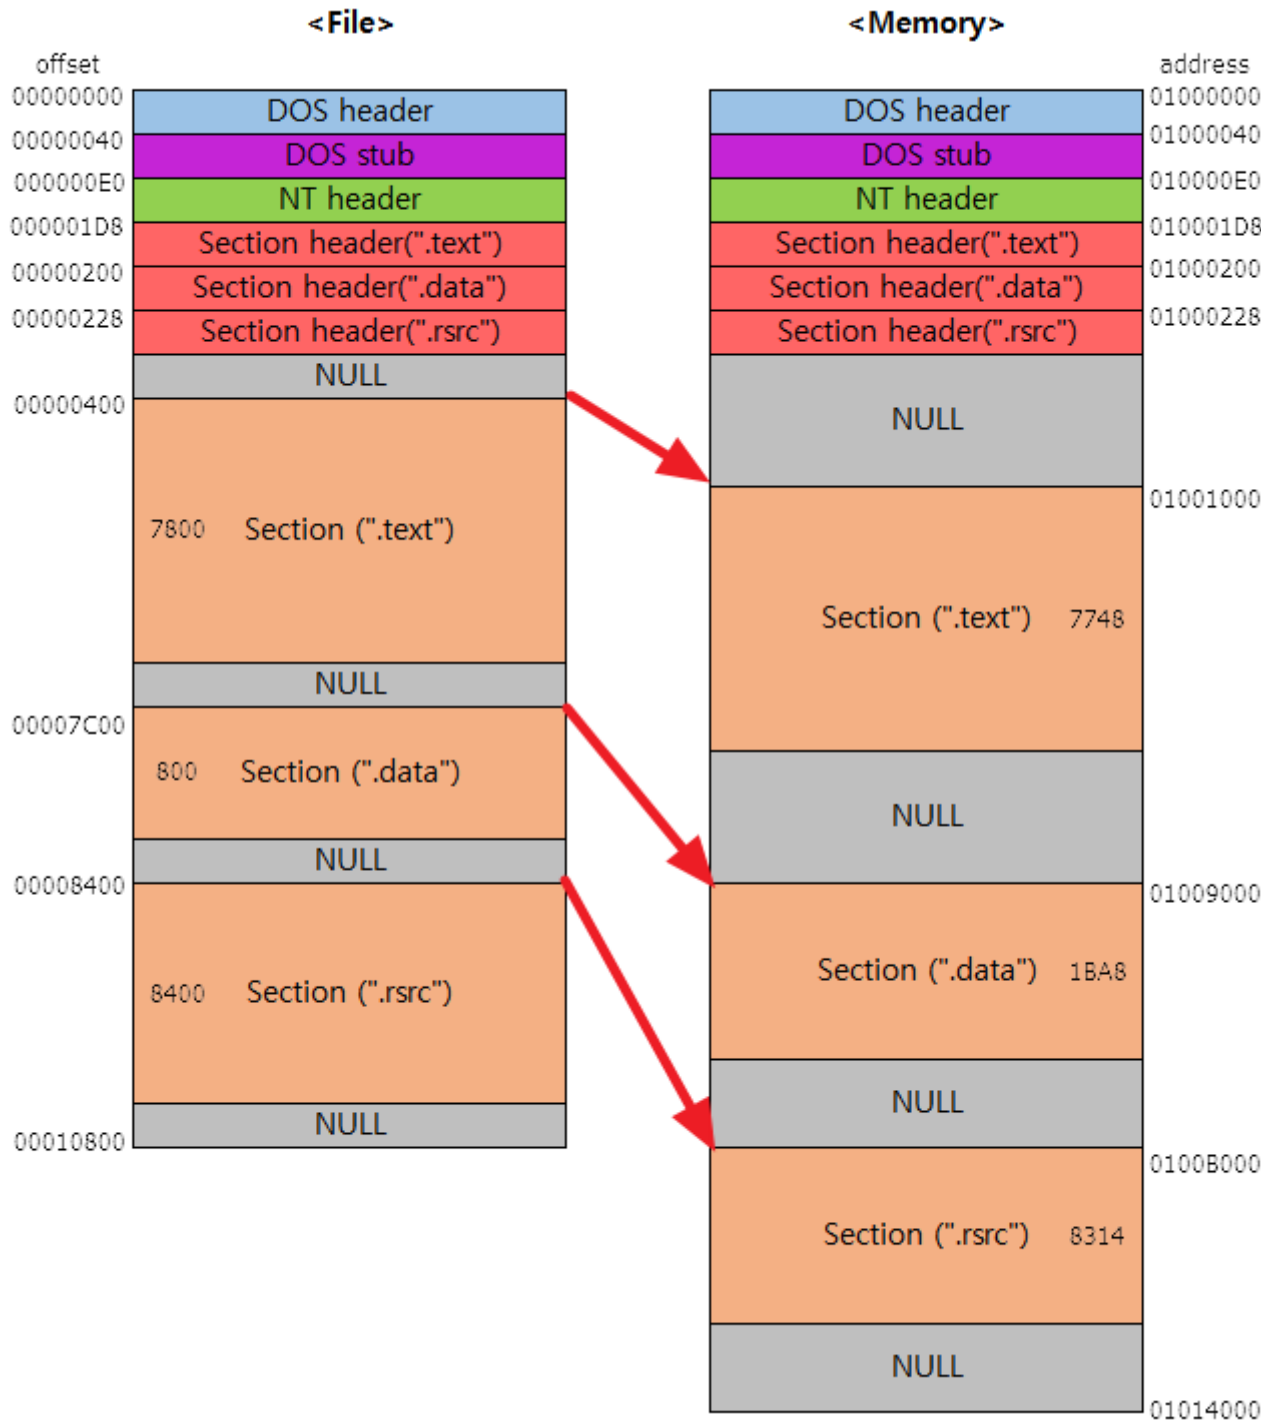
<File>

offset

| 00000000 | DOS header |
|---|---|
| 00000040 | DOS stub |
| 000000E0 | NT header |
| 000001D8 | Section header(".text") |
| 00000200 | Section header(".data") |
| 00000228 | Section header(".rsrc") |
| | NULL |
| 00000400 | 7800 Section (".text") |
| | NULL |
| 00007C00 | 800 Section (".data") |
| | NULL |
| 00008400 | 8400 Section (".rsrc") |
| | NULL |
| 00010800 | |

<Memory>

address

| DOS header | 01000000 |
|---|---|
| DOS stub | 01000040 |
| NT header | 010000E0 |
| Section header(".text") | 010001D8 |
| Section header(".data") | 01000200 |
| Section header(".rsrc") | 01000228 |
| NULL | |
| Section (".text") 7748 | 01001000 |
| NULL | |
| Section (".data") 1BA8 | 01009000 |
| NULL | |
| Section (".rsrc") 8314 | 0100B000 |
| NULL | |
| | 01014000 |